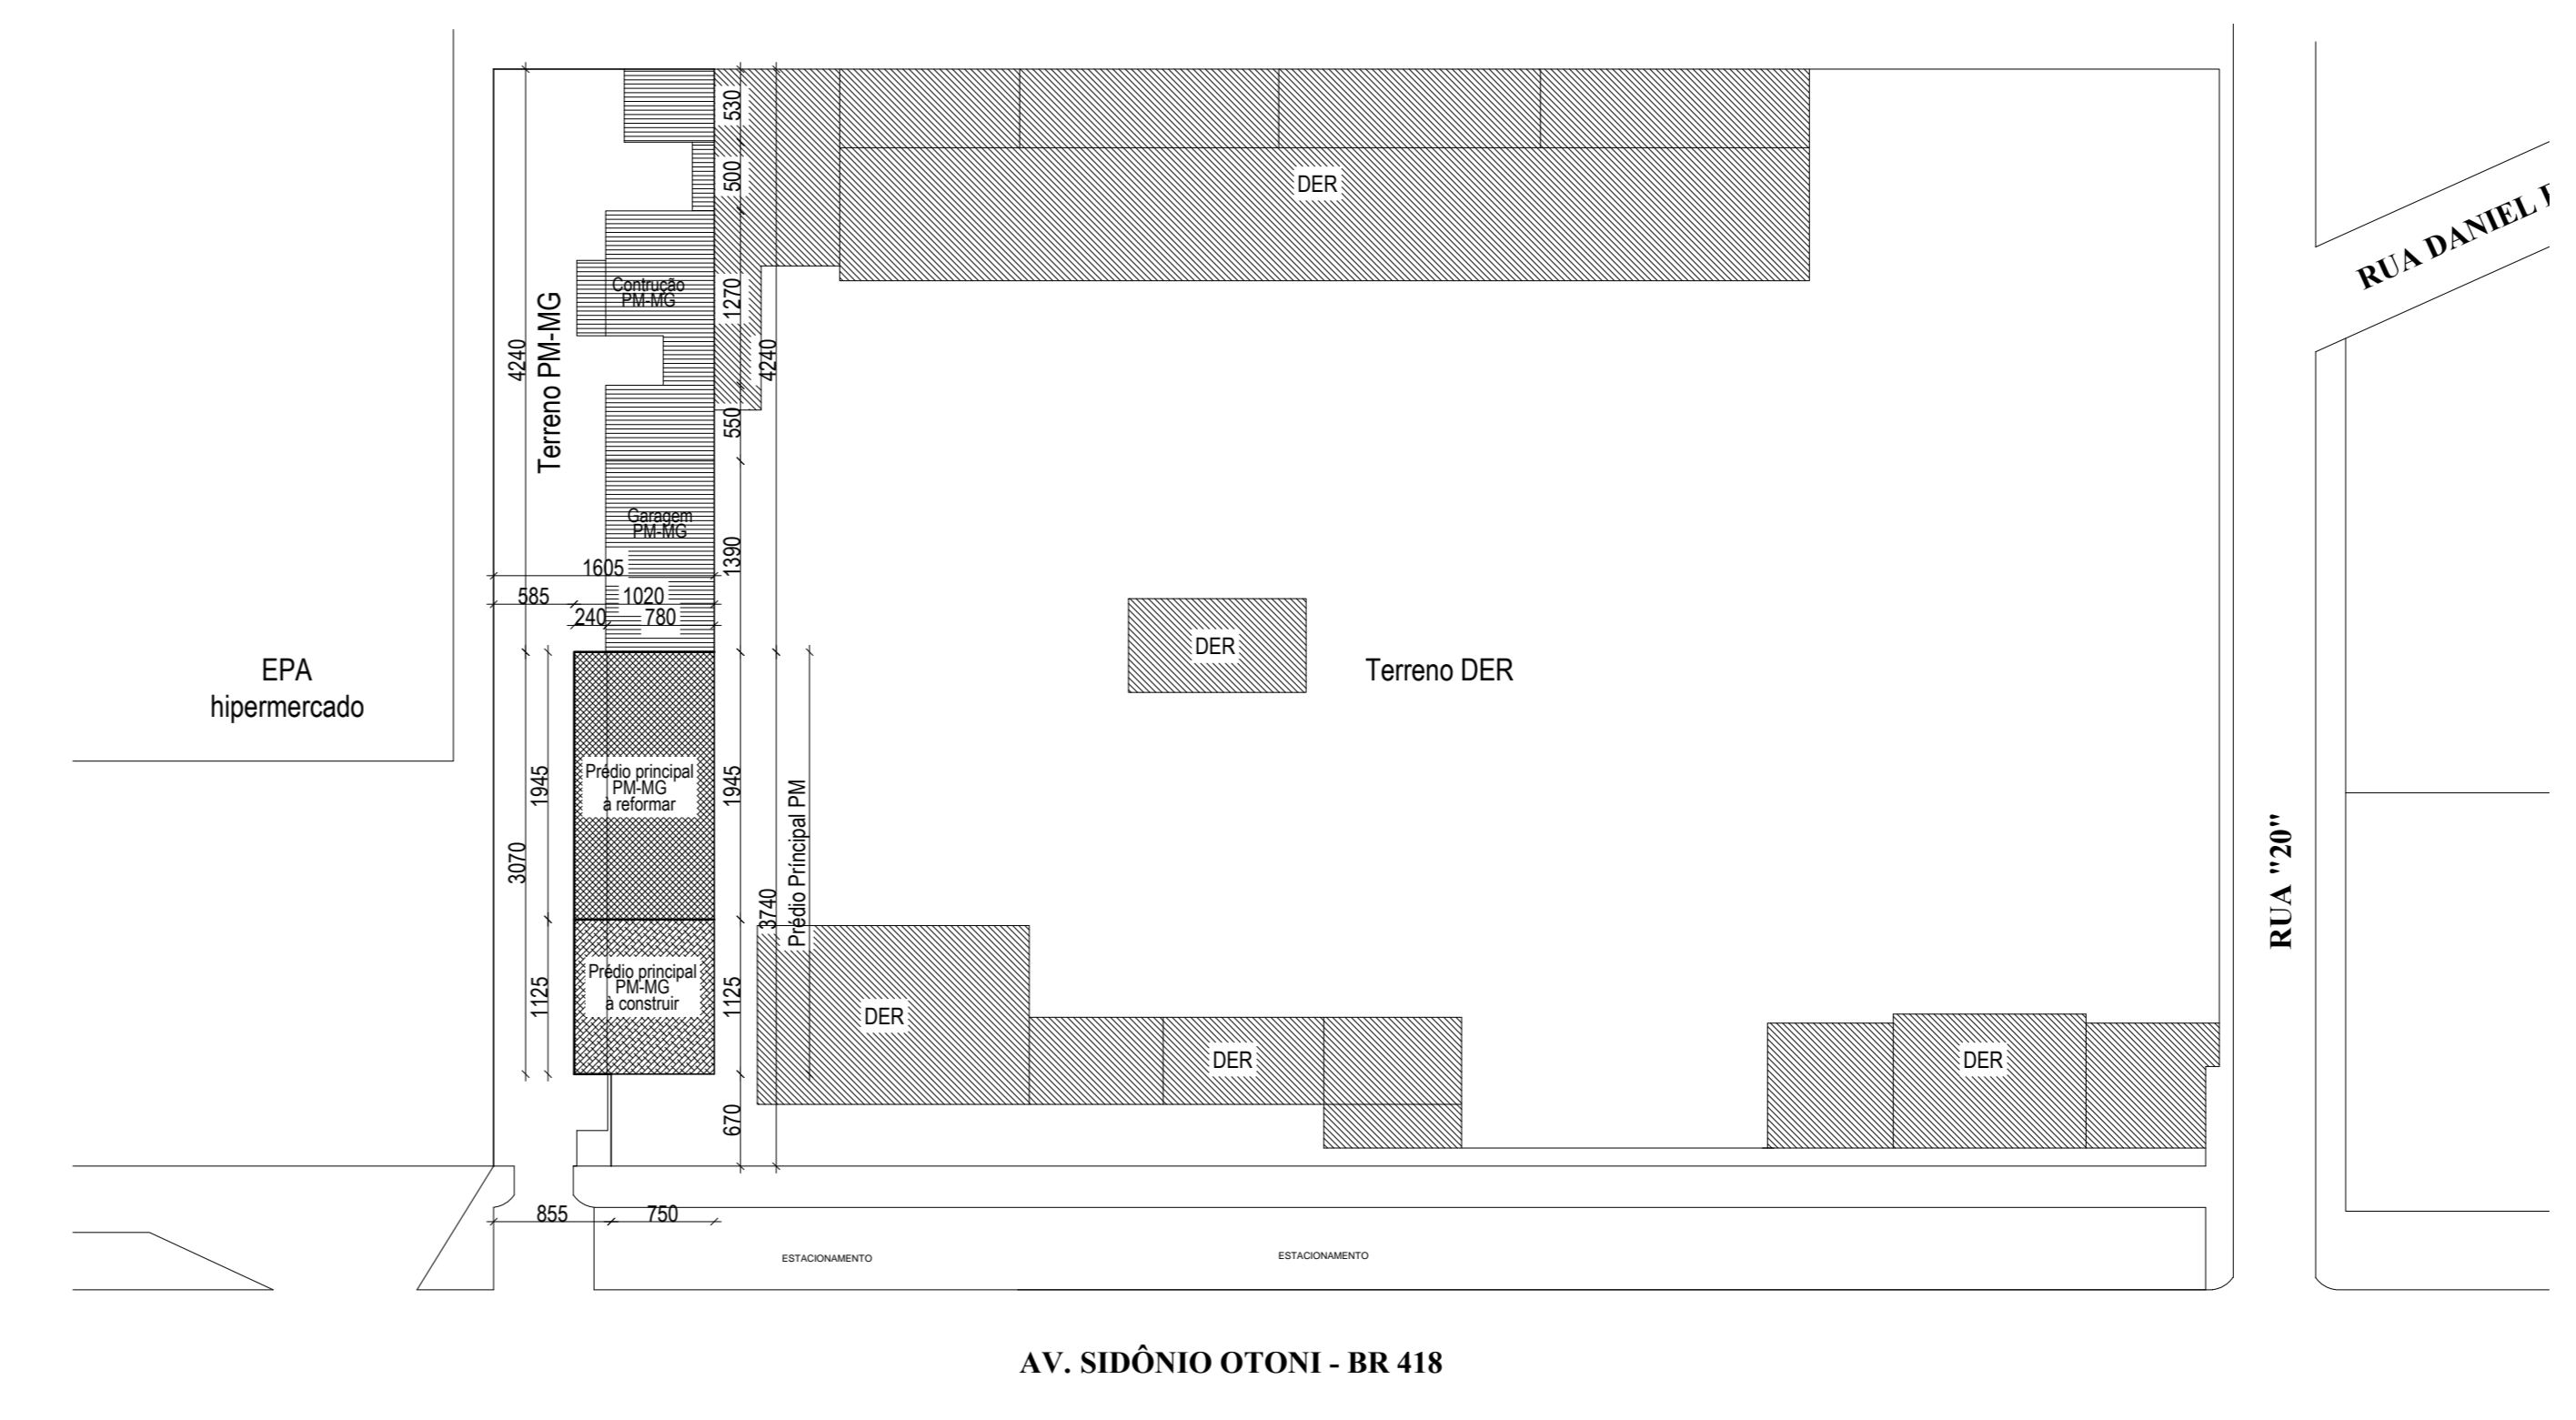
530
500
DER
RUA DANIEL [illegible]
Contrução PM-MG
1270
4240
Terreno PM-MG
4240
550
Garagem PM-MG
1390
1605
585
1020
240
780
DER
Terreno DER
EPA
hipermercado
1945
Prédio principal PM-MG à reformar
1945
3070
Prédio Principal PM
3740
RUA "20"
1125
Prédio principal PM-MG à construir
1125
DER
DER
DER
670
855
750
ESTACIONAMENTO
ESTACIONAMENTO
AV. SIDÔNIO OTONI - BR 418